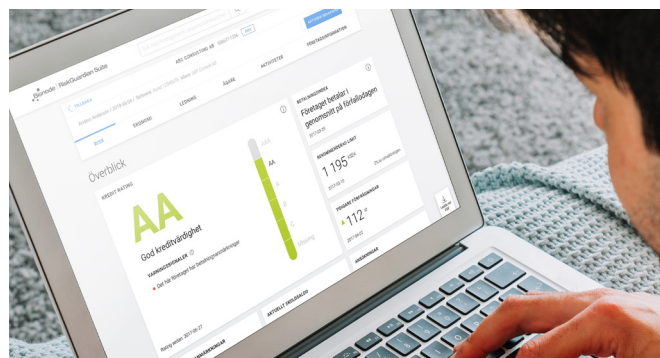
Bisnode | RiskGuardian Suite

ABC CONSULTING AB

RISK

EKONOMI

LEDNING

ÄGARE

AKTIVITETER

FÖRETAGSINFORMATION

Överblick

KREDIT RATING

AA

God kreditvärdighet

VARNINGSSIGNALER

Det här företaget har betalningsanmärkningar

Rating ändrad: 2017-06-27

AA

A

Ny

BETALNINGSINDEX

Företaget betalar i genomsnitt på förfallodagen

2017-03-31

REKOMMENDERAD LIMIT

1 195 000

2017-03-31

FREKVENS FÖRFRÅGNINGAR

112

AKTUELLT SKULDSALDO

ANSÖKNINGAR